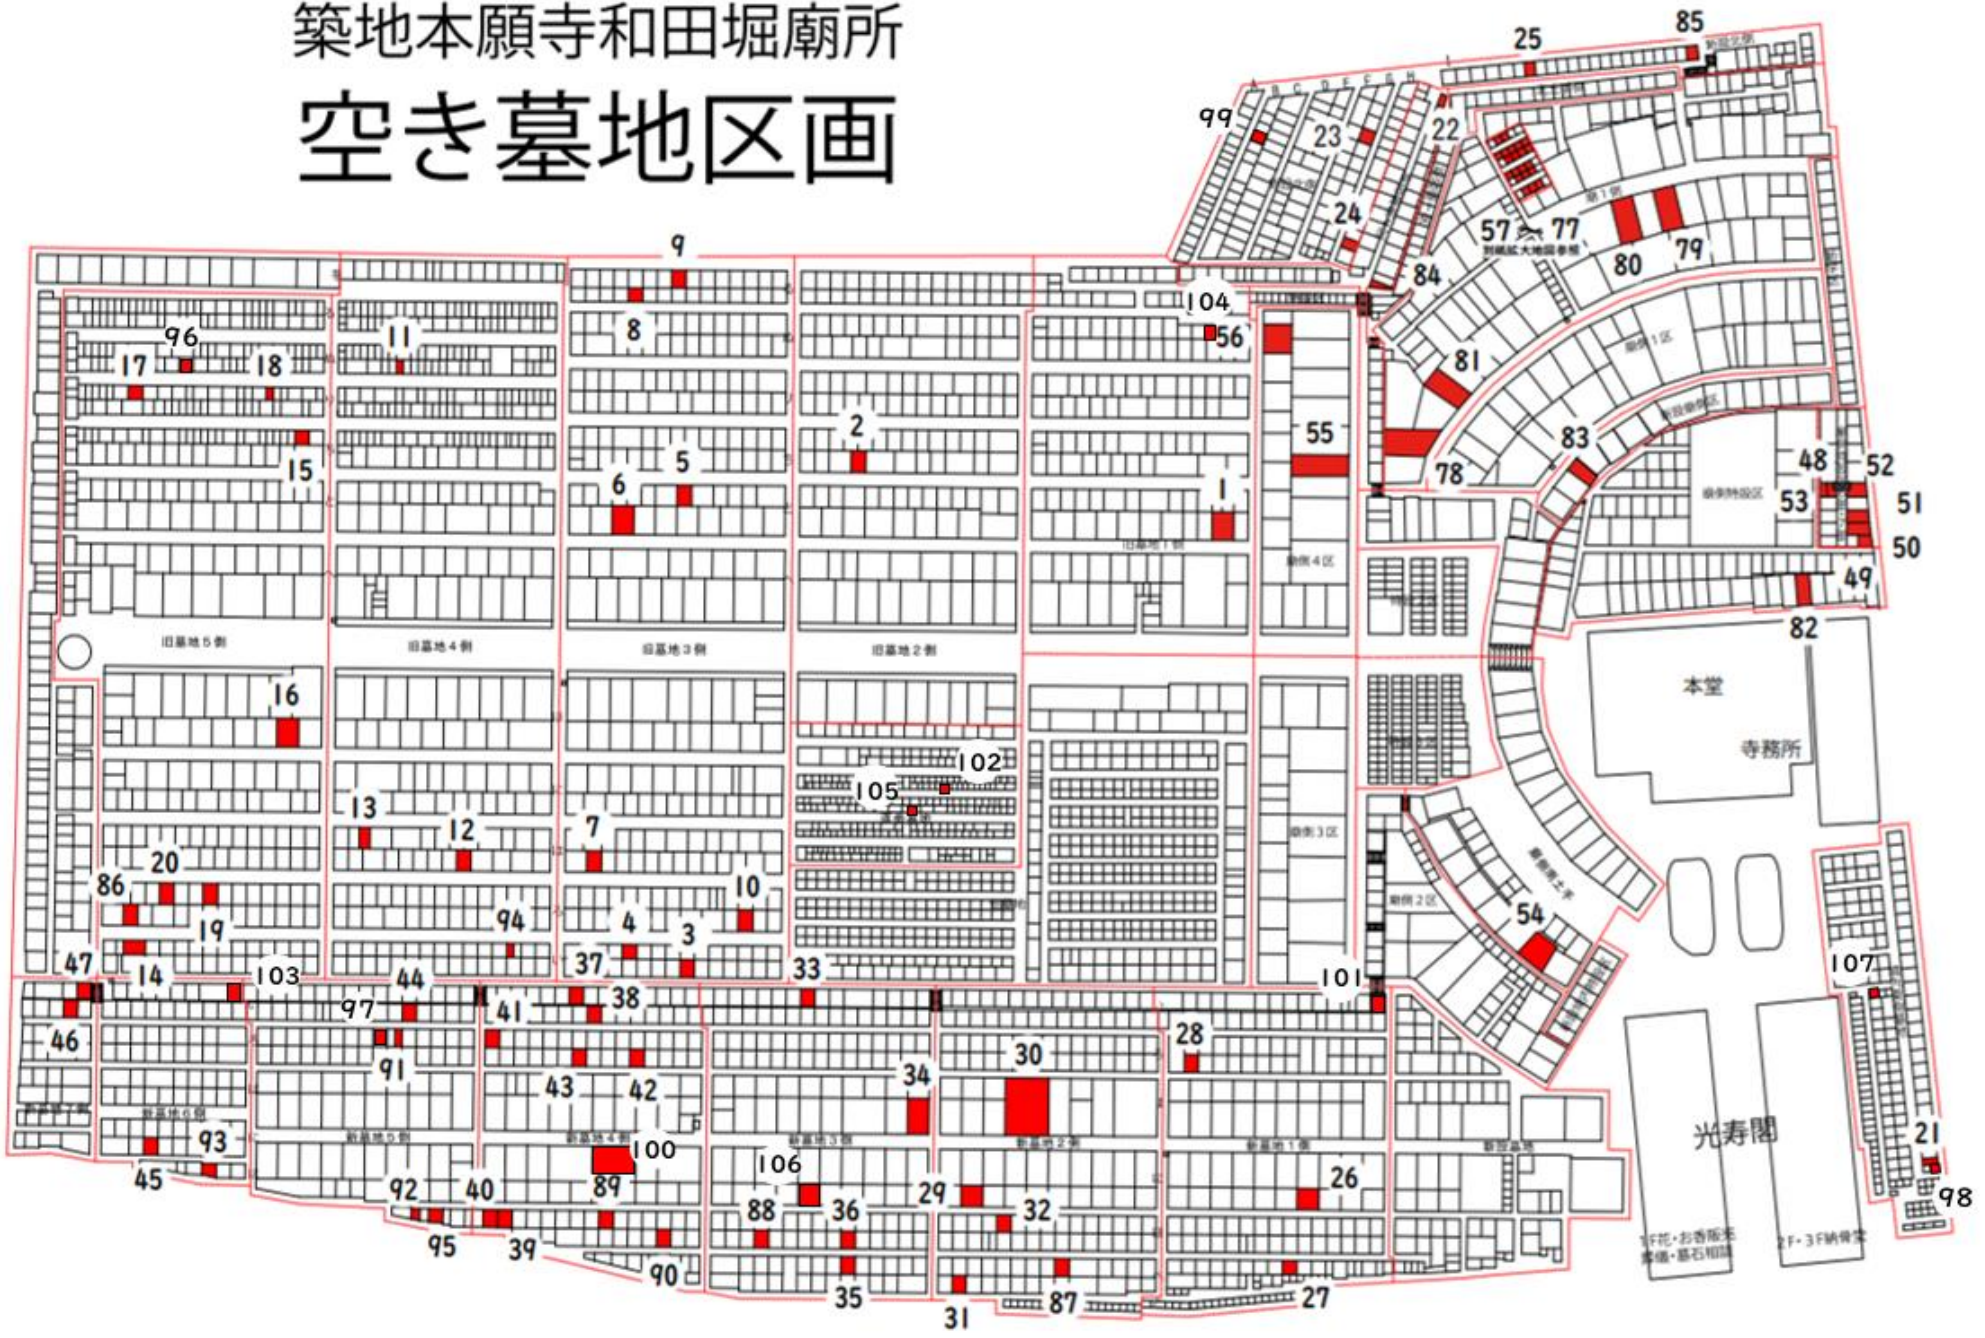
築地本願寺和田堀廟所
空き墓地区画

25 85 99 23 22 24 57 77 80 79 84 9 104 56 8 96 11 17 18 15 81 55 83 2 5 6 1 78 48 52 53 51 50 49 82

旧墓地５側 旧墓地４側 旧墓地３側 旧墓地２側

本堂 寺務所

16 102 105 13 12 7 20 86 10 19 94 4 3 54 47 14 103 44 37 33 101 107 97 38 41 46 91 28 30 34 43 42 93 100 106 光寿閣 21 45 92 40 89 29 26 88 36 32 98 95 39 90 35 87 27 31

1F花・お香販売 霊園・墓石相談
2F・3F納骨堂